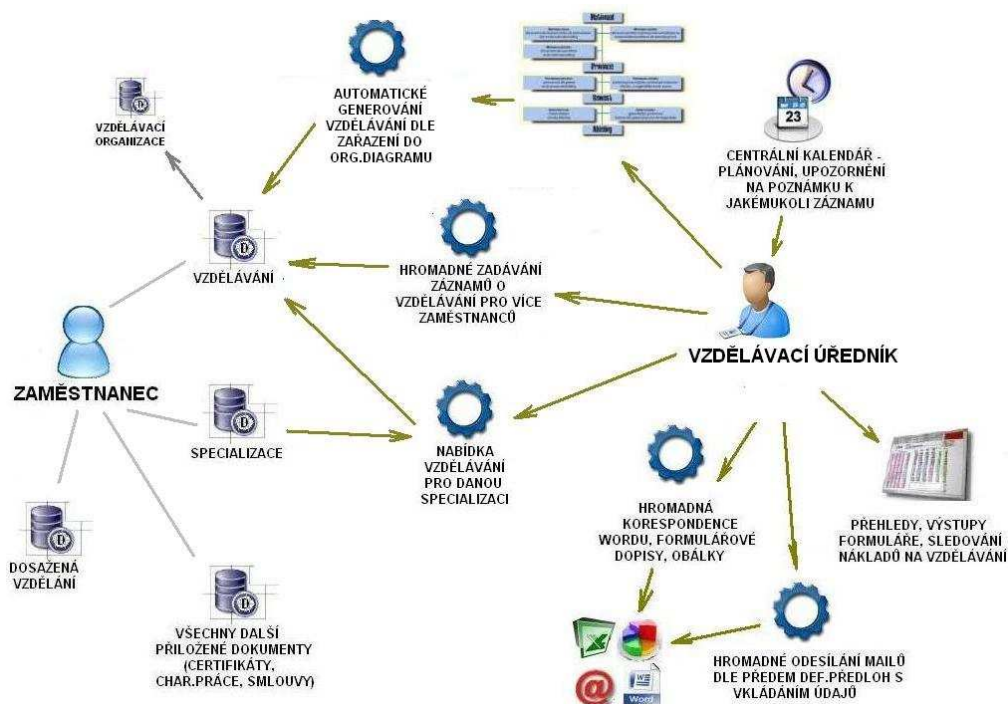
AUTOMATICKÉ GENEROVÁNÍ VZDĚLÁVÁNÍ DLE ZAŘAZENÍ DO ORG.DIAGRAMU

VZDĚLÁVACÍ ORGANIZACE

23

CENTRÁLNÍ KALENDÁŘ - PLÁNOVÁNÍ, UPOZORNĚNÍ NA POZNÁMKU K JAKÉMUKOLI ZÁZNAMU

VZDĚLÁVÁNÍ

HROMADNÉ ZADÁVÁNÍ ZÁZNAMŮ O VZDĚLÁVÁNÍ PRO VÍCE ZAMĚSTNANCŮ

ZAMĚSTNANEC

VZDĚLÁVACÍ ÚŘEDNÍK

SPECIALIZACE

NABÍDKA VZDĚLÁVÁNÍ PRO DANOU SPECIALIZACI

HROMADNÁ KORESPONDENCE WORDU, FORMULÁŘOVÉ DOPISY, OBÁLKY

PŘEHLEDY, VÝSTUPY FORMULÁŘE, SLEDOVÁNÍ NÁKLADŮ NA VZDĚLÁVÁNÍ

DOSAŽENÁ VZDĚLÁNÍ

VŠECHNY DALŠÍ PŘILOŽENÉ DOKUMENTY (CERTIFIKÁTY, CHAR.PRÁCE, SMLOUVY)

HROMADNÉ ODESÍLÁNÍ MAILŮ DLE PŘEDEM DEF.PŘEDLOH S VKLÁDÁNÍM ÚDAJŮ

Word